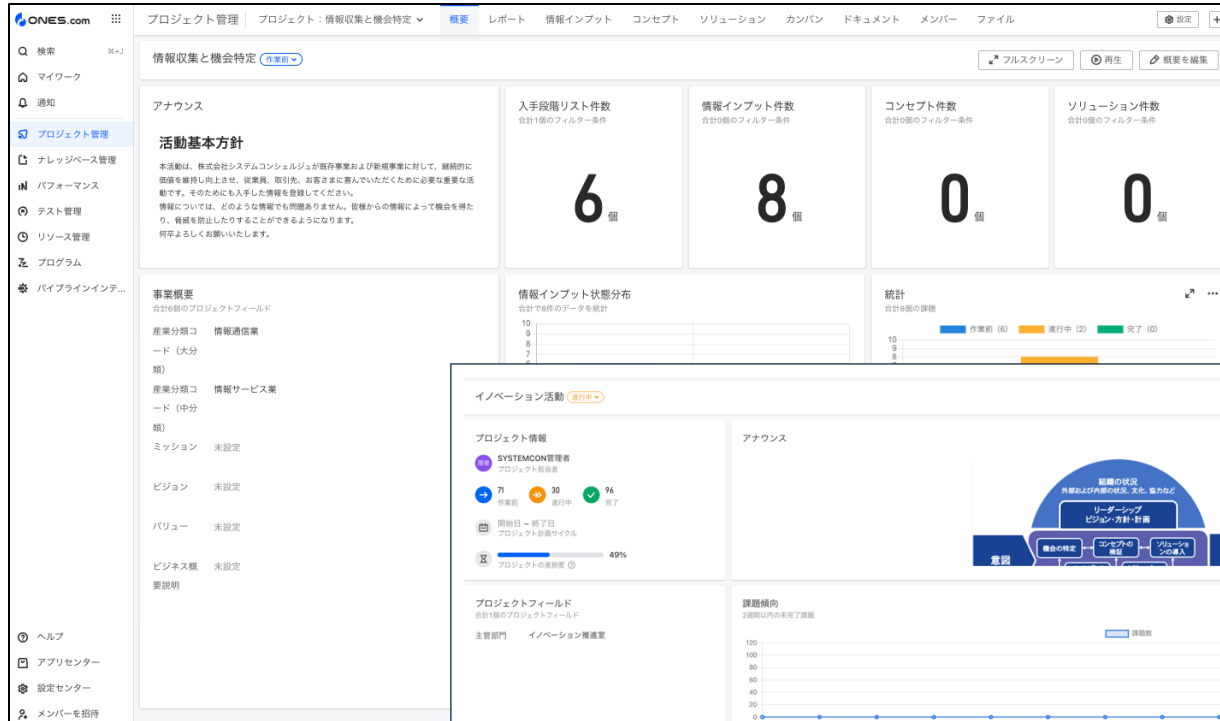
ONES.com

プロジェクト管理 | プロジェクト：情報収集と機会特定

概要 レポート 情報インプット コンセプト ソリューション カンバン ドキュメント メンバー ファイル

設定

検索 ⌘+J
マイワーク
通知
プロジェクト管理
ナレッジベース管理
パフォーマンス
テスト管理
リソース管理
プログラム
パイプラインインテ...

情報収集と機会特定 作業前

フルスクリーン 再生 概要を編集

アナウンス

活動基本方針

本活動は、株式会社システムコンシェルジュが既存事業および新規事業に対して、継続的に価値を維持し向上させ、従業員、取引先、お客さまに喜んでいただくために必要な重要な活動です。そのためにも入手した情報を登録してください。
情報については、どのような情報でも問題ありません。皆様からの情報によって機会を得たり、脅威を防止したりすることができるようになります。
何卒よろしくお願いいたします。

入手段階リスト件数
合計1個のフィルター条件
6 個

情報インプット件数
合計0個のフィルター条件
8 個

コンセプト件数
合計0個のフィルター条件
0 個

ソリューション件数
合計0個のフィルター条件
0 個

事業概要
合計6個のプロジェクトフィールド
産業分類コード（大分類） 情報通信業
産業分類コード（中分類） 情報サービス業
ミッション 未設定
ビジョン 未設定
バリュー 未設定
ビジネス概要説明 未設定

情報インプット状態分布
合計で8件のデータを統計
10
9
8
7

統計
合計8個の課題
作業前 (6) 進行中 (2) 完了 (0)
10
9
8

イノベーション活動 進行中

プロジェクト情報
SYSTEMCON管理者
プロジェクト担当者
71 作業前
30 進行中
96 完了
開始日 ~ 終了日
プロジェクト計画サイクル
49%
プロジェクトの進捗度

アナウンス
組織の状況
外部および内部の状況、文化、協力など
リーダーシップ
ビジョン・方針・計画
意図
機会の特定
コンセプトの検証
ソリューションの導入

プロジェクトフィールド
合計1個のプロジェクトフィールド
主管部門 イノベーション推進室

課題傾向
2週間以内の未完了課題
課題数
120
100
80
60
40
20
0

ヘルプ
アプリセンター
設定センター
メンバーを招待